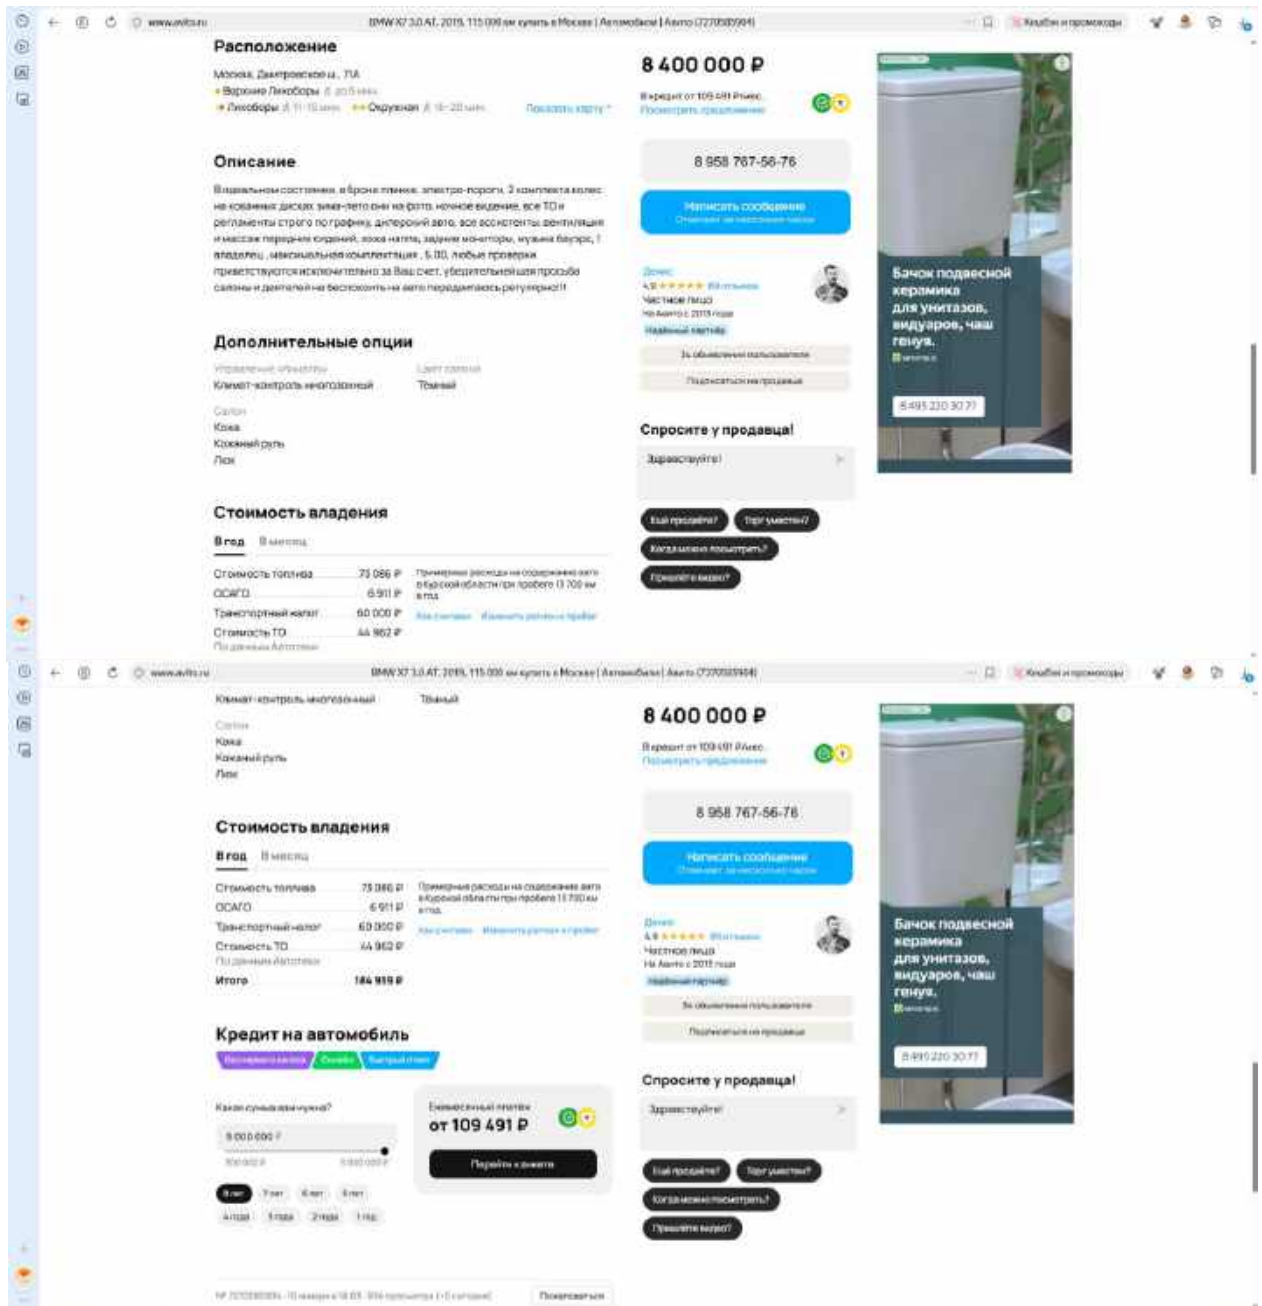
www.avito.ru BMW X7 3.0 AT, 2019, 115 000 км купить в Москве | Автомобили | Авито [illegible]

Расположение

Москва, Дмитровское ш., 71А
Верхние Лихоборы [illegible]
Лихоборы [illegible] Окружная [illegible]
Показать карту

8 400 000 ₽

В кредит от 109 491 ₽/мес.
Посмотреть предложение

8 958 767-56-76

Написать сообщение
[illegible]

Описание

В идеальном состоянии, в броне пленке, электро-пороги, 2 комплекта колес на кованых дисках зима-лето они на фото, ночное видение, все ТО и регламенты строго по графику, дилерский авто, все ассистенты, вентиляция и массаж передних сидений, хэка напэтэ, задние мониторы, музыка баурэс, 1 владелец, максимальная комплектация, 5.00, любые проверки приветствуются исключительно за Ваш счет, убедительная просьба салоны и дилерам не беспокоить на авто перекупам весь регулярно!!!

Денис
4.9 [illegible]
Частное лицо
На Авито с 2019 года
Надёжный партнёр
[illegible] объявления пользователя
Подписаться на продавца

Дополнительные опции

Управление климатом
Климат-контроль многозонный
Цвет салона
Тёмный

Салон
Кожа
Кожаный руль
Люк

Спросите у продавца!
Здравствуйте!

Ещё продаёте? Торг уместен?
Когда можно посмотреть?
Пришлите видео?

Стоимость владения

В год В месяц

Стоимость топлива 75 086 ₽
ОСАГО 6 911 ₽
Транспортный налог 60 000 ₽
Стоимость ТО 44 962 ₽
По данным Автотеки

Примерные расходы на содержание авто в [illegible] области при пробеге 13 700 км в год
Как считаем Изменить регион и пробег

Бачок подвесной керамика для унитазов, видуаров, чаш генуя.
8 495 220 30 77

www.avito.ru BMW X7 3.0 AT, 2019, 115 000 км купить в Москве | Автомобили | Авито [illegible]

Климат-контроль многозонный Тёмный

Салон
Кожа
Кожаный руль
Люк

8 400 000 ₽

В кредит от 109 491 ₽/мес.
Посмотреть предложение

8 958 767-56-76

Написать сообщение
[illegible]

Стоимость владения

В год В месяц

Стоимость топлива 75 086 ₽
ОСАГО 6 911 ₽
Транспортный налог 60 000 ₽
Стоимость ТО 44 962 ₽
По данным Автотеки
Итого 186 959 ₽

Примерные расходы на содержание авто в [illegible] области при пробеге 13 700 км в год
Как считаем Изменить регион и пробег

Денис
4.9 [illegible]
Частное лицо
На Авито с 2019 года
Надёжный партнёр
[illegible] объявления пользователя
Подписаться на продавца

Кредит на автомобиль
Бесплатная заявка Онлайн Быстрый ответ

Какая сумма вам нужна?
8 000 000 ₽
100 000 ₽ 8 000 000 ₽

Ежемесячный платёж
от 109 491 ₽
Перейти к заявке

8 лет 7 лет 6 лет 5 лет
4 года 3 года 2 года 1 год

Спросите у продавца!
Здравствуйте!

Ещё продаёте? Торг уместен?
Когда можно посмотреть?
Пришлите видео?

Бачок подвесной керамика для унитазов, видуаров, чаш генуя.
8 495 220 30 77

№ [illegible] Пожаловаться